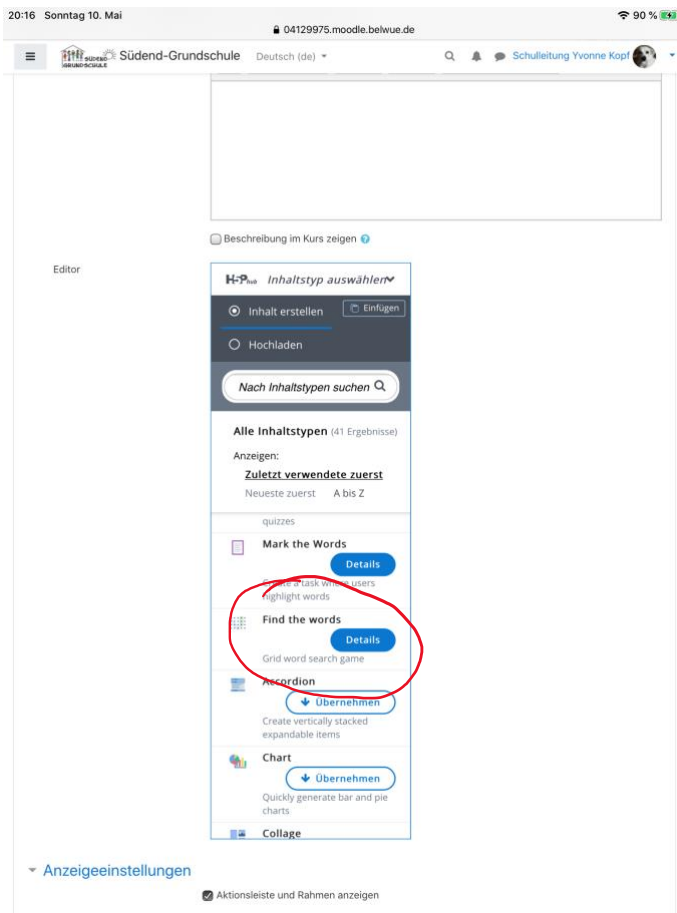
20:16 Sonntag 10. Mai

04129975.moodle.belwue.de

90 %

SÜDEND GRUNDSCHULE Südend-Grundschule Deutsch (de)

Schulleitung Yvonne Kopf

Beschreibung im Kurs zeigen

Editor

H-P hub Inhaltstyp auswählen

Inhalt erstellen

Einfügen

Hochladen

Nach Inhaltstypen suchen

Alle Inhaltstypen (41 Ergebnisse)

Anzeigen:

Zuletzt verwendete zuerst

Neueste zuerst A bis Z

quizzes

Mark the Words

Details

Create a task where users highlight words

Find the words

Details

Grid word search game

Accordion

Übernehmen

Create vertically stacked expandable items

Chart

Übernehmen

Quickly generate bar and pie charts

Collage

Anzeigeeinstellungen

Aktionsleiste und Rahmen anzeigen